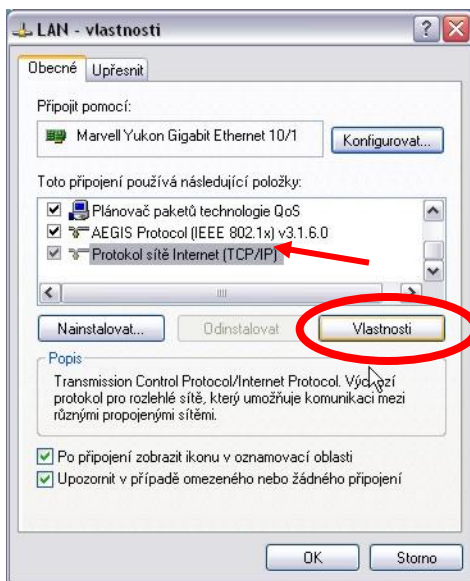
LAN - vlastnosti

?

Obecné

Upřesnit

Připojit pomocí:

Marvell Yukon Gigabit Ethernet 10/1

Konfigurovat...

Toto připojení používá následující položky:

Plánovač paketů technologie QoS

AEGIS Protocol (IEEE 802.1x) v3.1.6.0

Protokol sítě Internet (TCP/IP)

Nainstalovat...

Odinstalovat

Vlastnosti

Popis

Transmission Control Protocol/Internet Protocol. Výchozí protokol pro rozlehlé sítě, který umožňuje komunikaci mezi různými propojenými sítěmi.

Po připojení zobrazit ikonu v oznamovací oblasti

Upozornit v případě omezeného nebo žádného připojení

OK

Storno